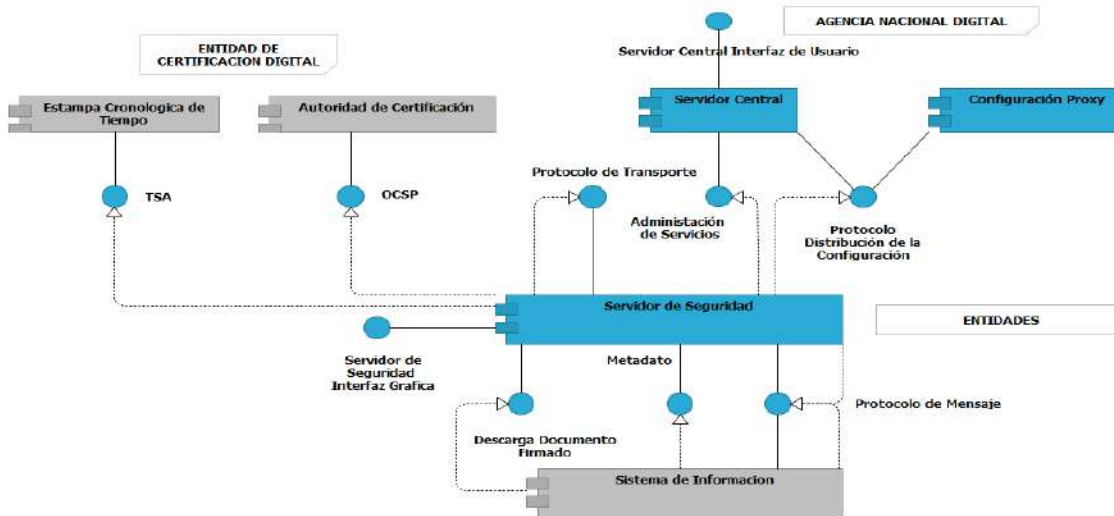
AGENCIA NACIONAL DIGITAL

Servidor Central Interfaz de Usuario

ENTIDAD DE CERTIFICACION DIGITAL

Estampa Cronologica de Tiempo

Autoridad de Certificación

Servidor Central

Configuración Proxy

Protocolo de Transporte

TSA

OCSP

Administación de Servicios

Protocolo Distribución de la Configuración

Servidor de Seguridad

ENTIDADES

Servidor de Seguridad Interfaz Grafica

Metadato

Protocolo de Mensaje

Descarga Documento Firmado

Sistema de Informacion